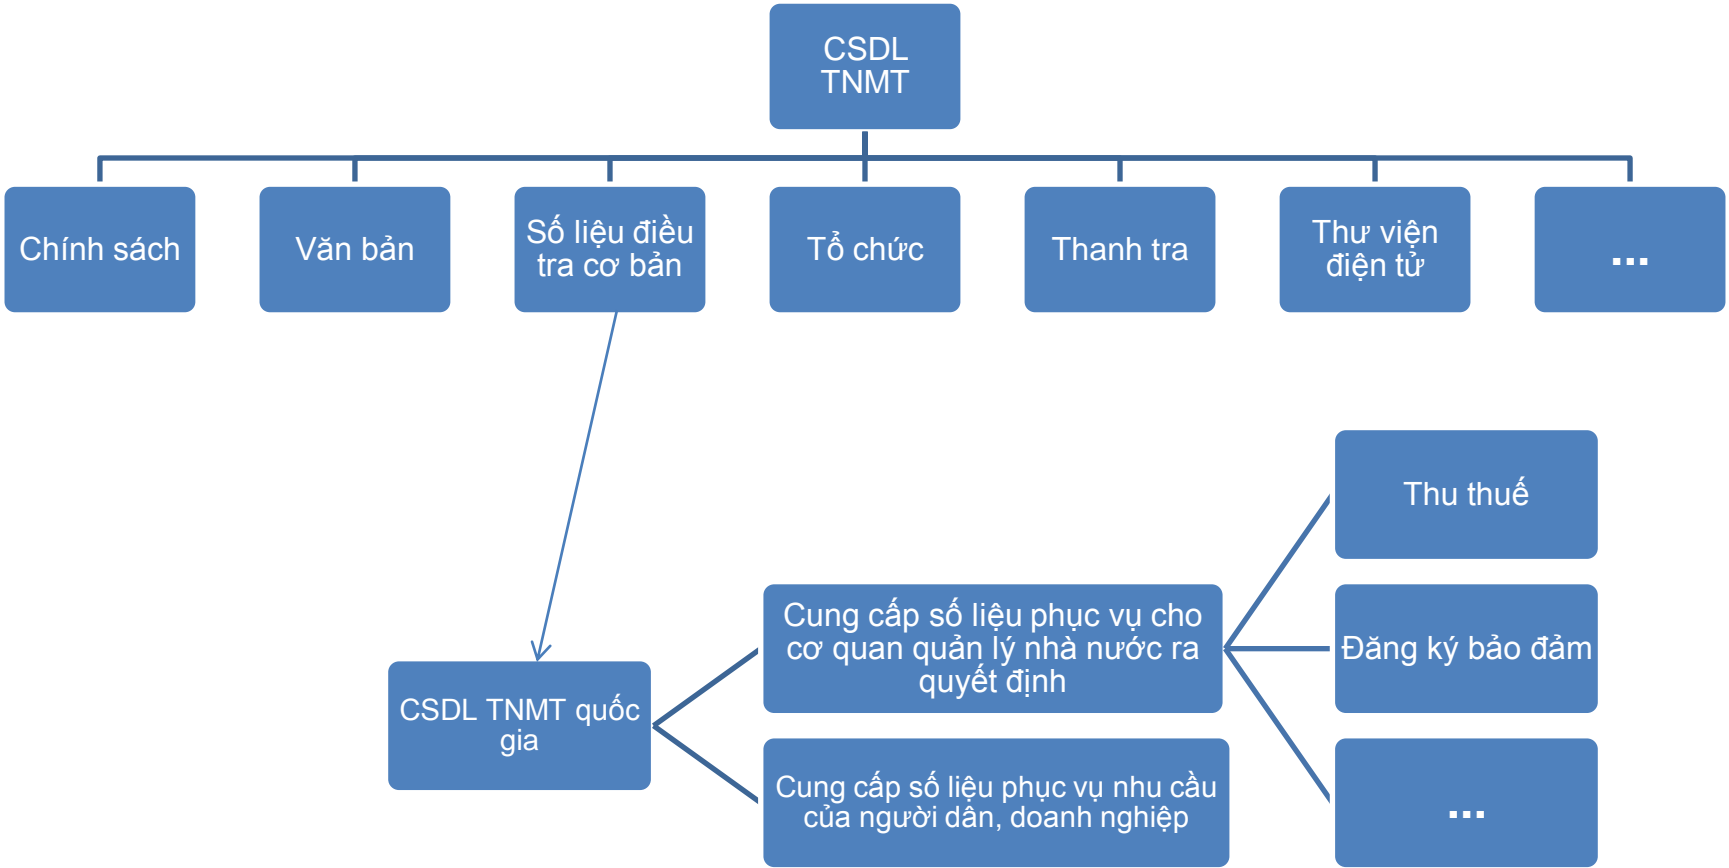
CSDL TNMT

Chính sách

Văn bản

Số liệu điều tra cơ bản

Tổ chức

Thanh tra

Thư viện điện tử

...

Thu thuế

Cung cấp số liệu phục vụ cho cơ quan quản lý nhà nước ra quyết định

Đăng ký bảo đảm

CSDL TNMT quốc gia

Cung cấp số liệu phục vụ nhu cầu của người dân, doanh nghiệp

...